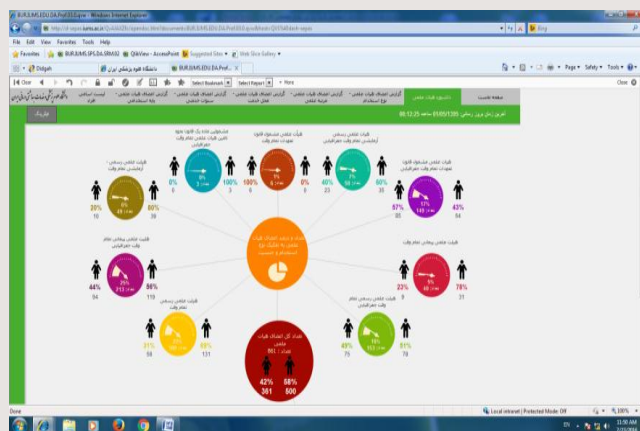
BUR.BUMS.EDU.DA.Prof.ESS.Sysw - Windows Internet Explorer

File Edit View Favorites Tools Help

Favorites BUR.BUMS.SPS.DA.SRASS2 Qlikview - AccessPoint Suggested Sites Web Slice Gallery

Dalgah BUR.BUMS.EDU.DA.Prof...

Select Bookmark Select Report More

Close

Page Safety Tools

داشبورد هیات علمی

آخرین زمان بروز رسانی: 1395/01/25 ساعت 08:12:25

هیات علمی رسمی - آزمایشی تمام وقت
20% 10
80% 39

هیات علمی پیمانی تمام وقت جغرافیایی
44% 94
56% 119

هیات علمی رسمی تمام وقت
31% 59
69% 131

تعداد کل اعضای هیات علمی
تعداد : 861
42% 361
58% 500

هیات علمی رسمی تمام وقت جغرافیایی
49% 75
51% 78

هیات علمی پیمانی تمام وقت
23% 9
78% 31

هیات علمی مشمول قانون تعهدات تمام وقت جغرافیایی
57% 85
43% 64

هیات علمی رسمی آزمایشی تمام وقت جغرافیایی
40% 23
60% 35

هیات علمی مشمول قانون تعهدات تمام وقت
0% 0
100% 6

مشمولین ماده یک قانون نحوه تامین هیات علمی تمام وقت جغرافیایی
0% 0
100% 3

Done Local intranet | Protected Mode: Off 100%

11:50 AM